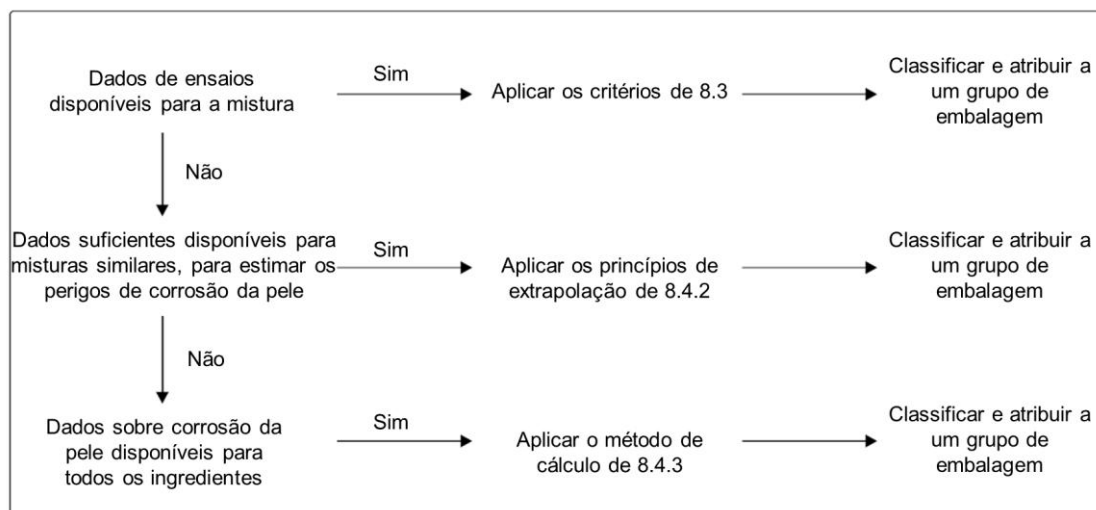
Dados de ensaios disponíveis para a mistura

Sim

Aplicar os critérios de 8.3

Classificar e atribuir a um grupo de embalagem

Não

Dados suficientes disponíveis para misturas similares, para estimar os perigos de corrosão da pele

Sim

Aplicar os princípios de extrapolação de 8.4.2

Classificar e atribuir a um grupo de embalagem

Não

Dados sobre corrosão da pele disponíveis para todos os ingredientes

Sim

Aplicar o método de cálculo de 8.4.3

Classificar e atribuir a um grupo de embalagem